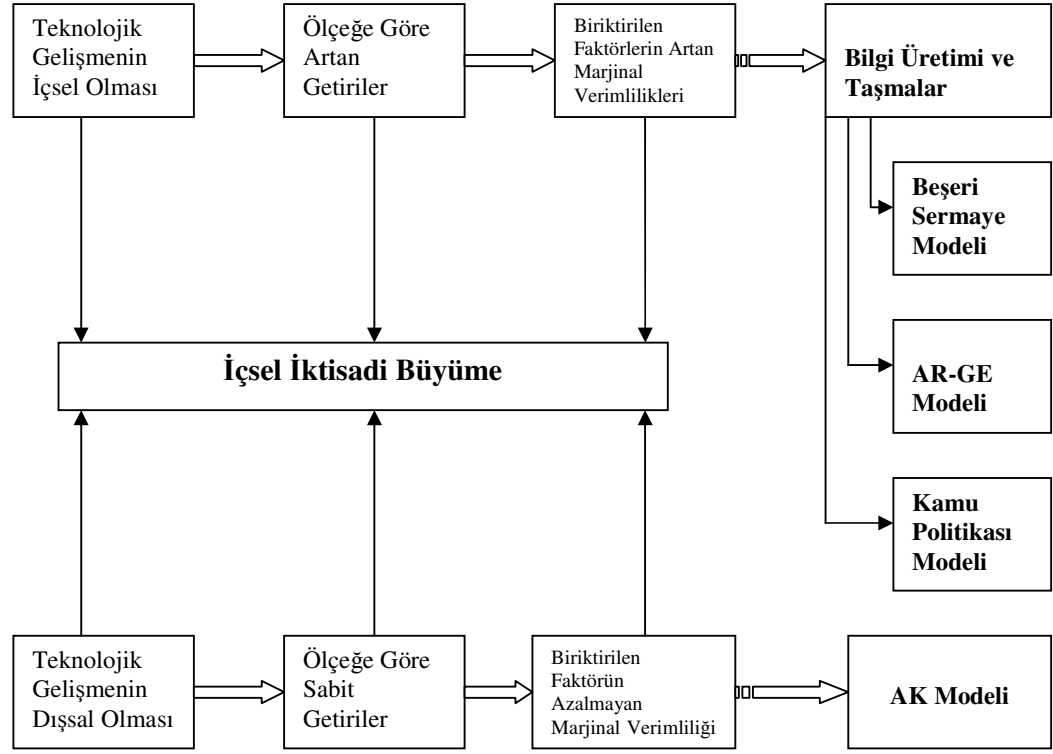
Teknolojik Gelişmenin İçsel Olması

Ölçeğe Göre Artan Getiriler

Biriktirilen Faktörlerin Artan Marjinal Verimlilikleri

Bilgi Üretimi ve Taşmalar

Beşeri Sermaye Modeli

İçsel İktisadi Büyüme

AR-GE Modeli

Kamu Politikası Modeli

Teknolojik Gelişmenin Dışsal Olması

Ölçeğe Göre Sabit Getiriler

Biriktirilen Faktörün Azalmayan Marjinal Verimliliği

AK Modeli